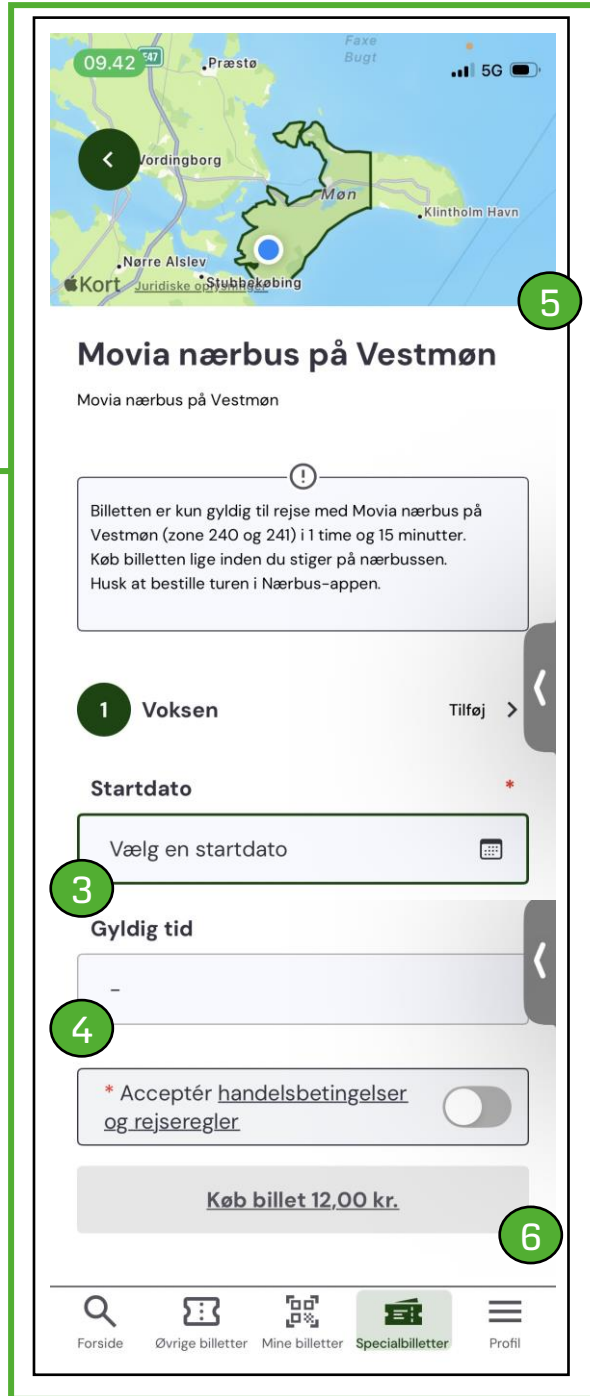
09.42 Præstø Faxe Bugt 5G

Vordingborg Møn Klintholm Havn Nørre Alslev Stubbekøbing Kort Juridiske oplysninger

5

Movia nærbus på Vestmøn

Movia nærbus på Vestmøn

Billetten er kun gyldig til rejse med Movia nærbus på Vestmøn (zone 240 og 241) i 1 time og 15 minutter. Køb billetten lige inden du stiger på nærbussen. Husk at bestille turen i Nærbus-appen.

1 Voksen Tilføj

Startdato *

Vælg en startdato

3

Gyldig tid

-

4

* Acceptér handelsbetingelser og rejseregler

Køb billet 12,00 kr.

6

Forside Øvrige billetter Mine billetter Specialbilletter Profil